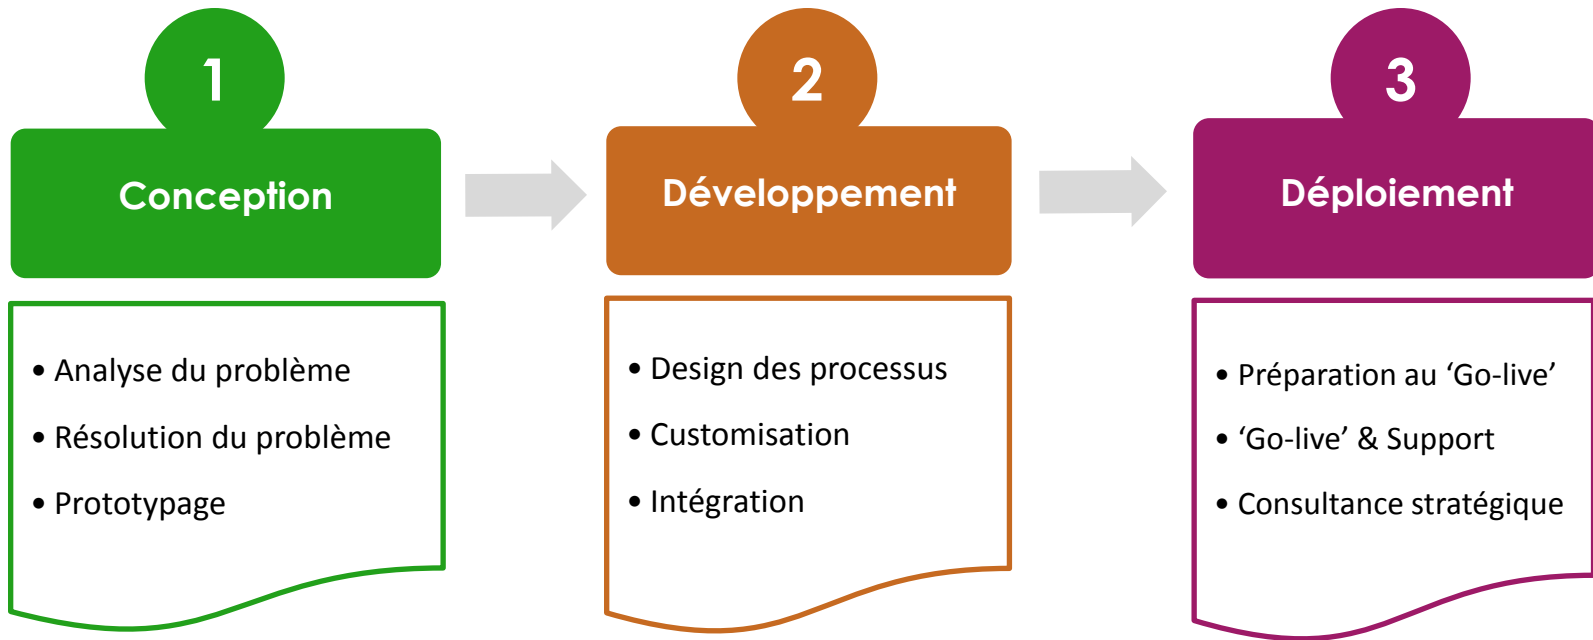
1

Conception

• Analyse du problème
• Résolution du problème
• Prototypage

2

Développement

• Design des processus
• Customisation
• Intégration

3

Déploiement

• Préparation au ‘Go-live’
• ‘Go-live’ & Support
• Consultance stratégique